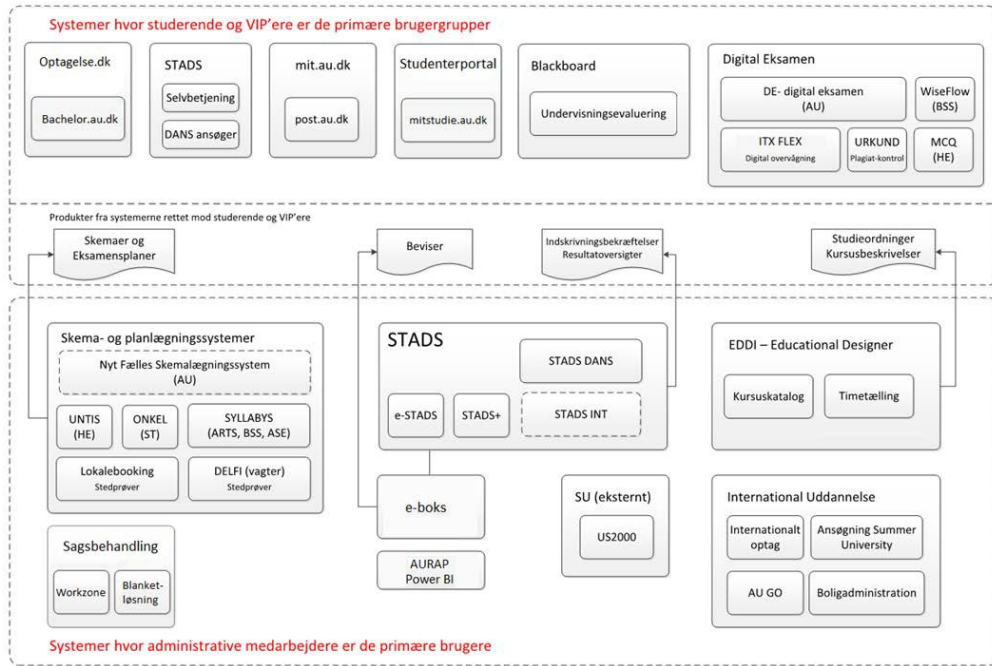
Systemer hvor studerende og VIP'ere er de primære brugergrupper

Optagelse.dk

Bachelor.au.dk

STADS

Selvbetjening

DANS ansøger

mit.au.dk

post.au.dk

Studenterportal

mitstudie.au.dk

Blackboard

Undervisningsevaluering

Digital Eksamen

DE- digital eksamen (AU)

WiseFlow (BSS)

ITX FLEX
Digital overvågning

URKUND
Plagiat-kontrol

MCQ (HE)

Produkter fra systemerne rettet mod studerende og VIP'ere

Skemaer og Eksamensplaner

Beviser

Indskrivningsbekræftelser Resultatoversigter

Studieordninger Kursusbeskrivelser

Skema- og planlægningssystemer

Nyt Fælles Skemalægningssystem (AU)

UNTIS (HE)

ONKEL (ST)

SYLLABYS (ARTS, BSS, ASE)

Lokalebooking
Stedprøver

DELFI (vagter)
Stedprøver

STADS

STADS DANS

e-STADS

STADS+

STADS INT

EDDI – Educational Designer

Kursuskatalog

Timetælling

e-boks

SU (eksternt)

US2000

AURAP Power BI

International Uddannelse

Internationalt optag

Ansøgning Summer University

AU GO

Boligadministration

Sagsbehandling

Workzone

Blanket-løsning

Systemer hvor administrative medarbejdere er de primære brugere